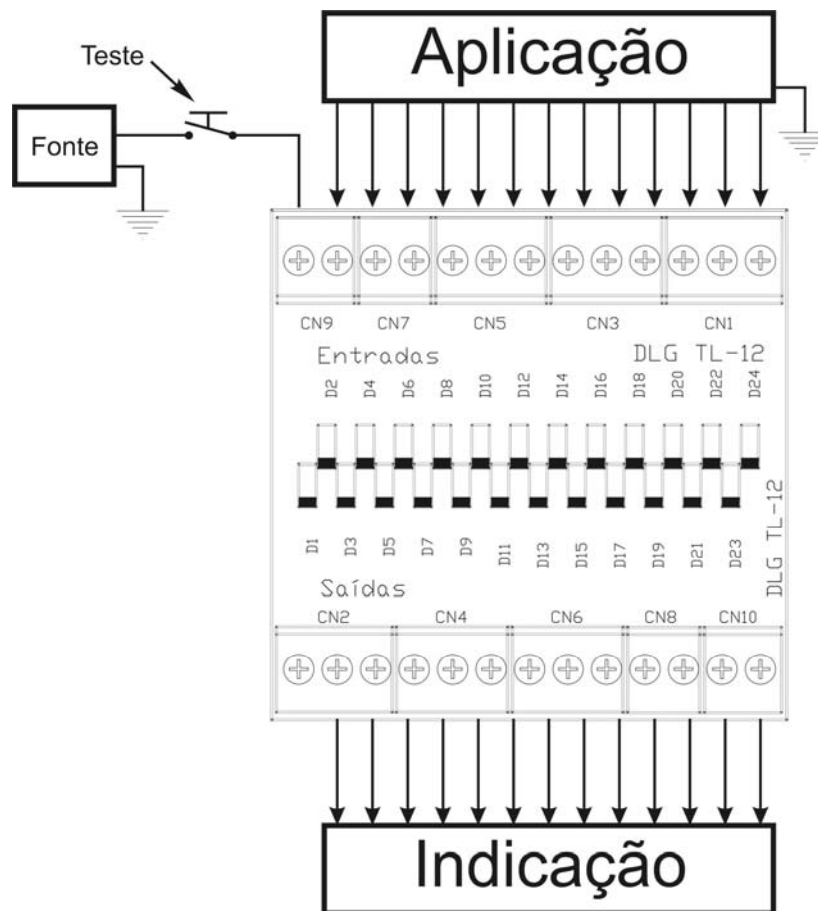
Aplicação

Teste

Fonte

CN9 CN7 CN5 CN3 CN1

Entradas DLG TL-12

D2 D4 D6 D8 D10 D12 D14 D16 D18 D20 D22 D24

DLG TL-12

D1 D3 D5 D7 D9 D11 D13 D15 D17 D19 D21 D23

Saídas

CN2 CN4 CN6 CN8 CN10

Indicação